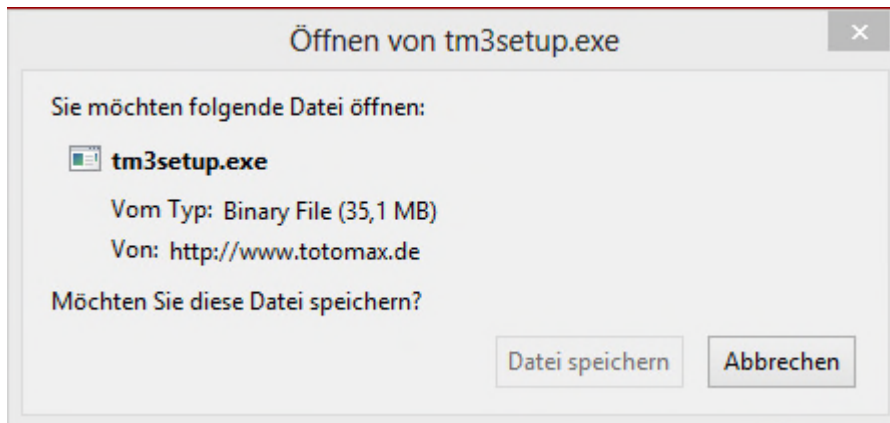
Öffnen von tm3setup.exe

×

Sie möchten folgende Datei öffnen:

tm3setup.exe

Vom Typ: Binary File (35,1 MB)

Von: http://www.totomax.de

Möchten Sie diese Datei speichern?

Datei speichern

Abbrechen